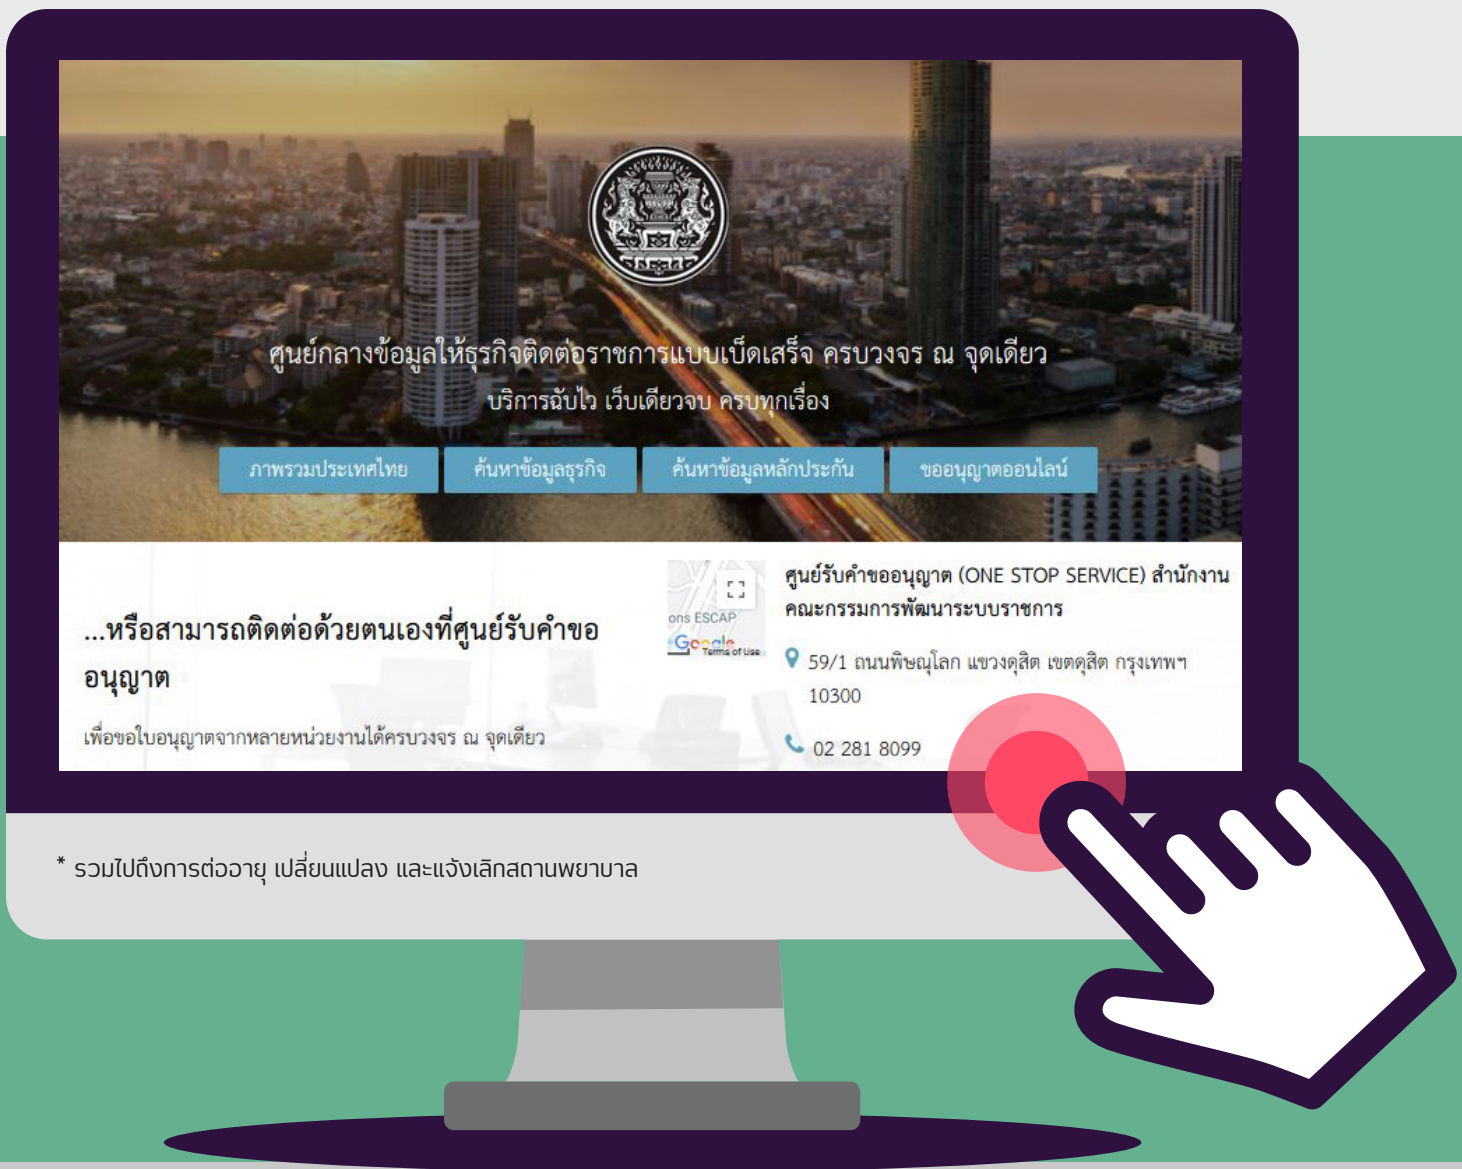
ศูนย์กลางข้อมูลให้ธุรกิจติดต่อราชการแบบเบ็ดเสร็จ ครบวงจร ณ จุดเดียว

บริการฉับไว เว็บเดียวจบ ครบทุกเรื่อง

ภาพรวมประเทศไทย

ค้นหาข้อมูลธุรกิจ

ค้นหาข้อมูลหลักประกัน

ขออนุญาตออนไลน์

...หรือสามารถติดต่อด้วยตนเองที่ศูนย์รับคำขออนุญาต

เพื่อขอใบอนุญาตจากหลายหน่วยงานได้ครบวงจร ณ จุดเดียว

ons ESCAP

Google Terms of Use

ศูนย์รับคำขออนุญาต (ONE STOP SERVICE) สำนักงานคณะกรรมการพัฒนาระบบราชการ

59/1 ถนนพิษณุโลก แขวงดุสิต เขตดุสิต กรุงเทพฯ 10300

02 281 8099

* รวมไปถึงการต่ออายุ เปลี่ยนแปลง และแจ้งเลิกสถานพยาบาล